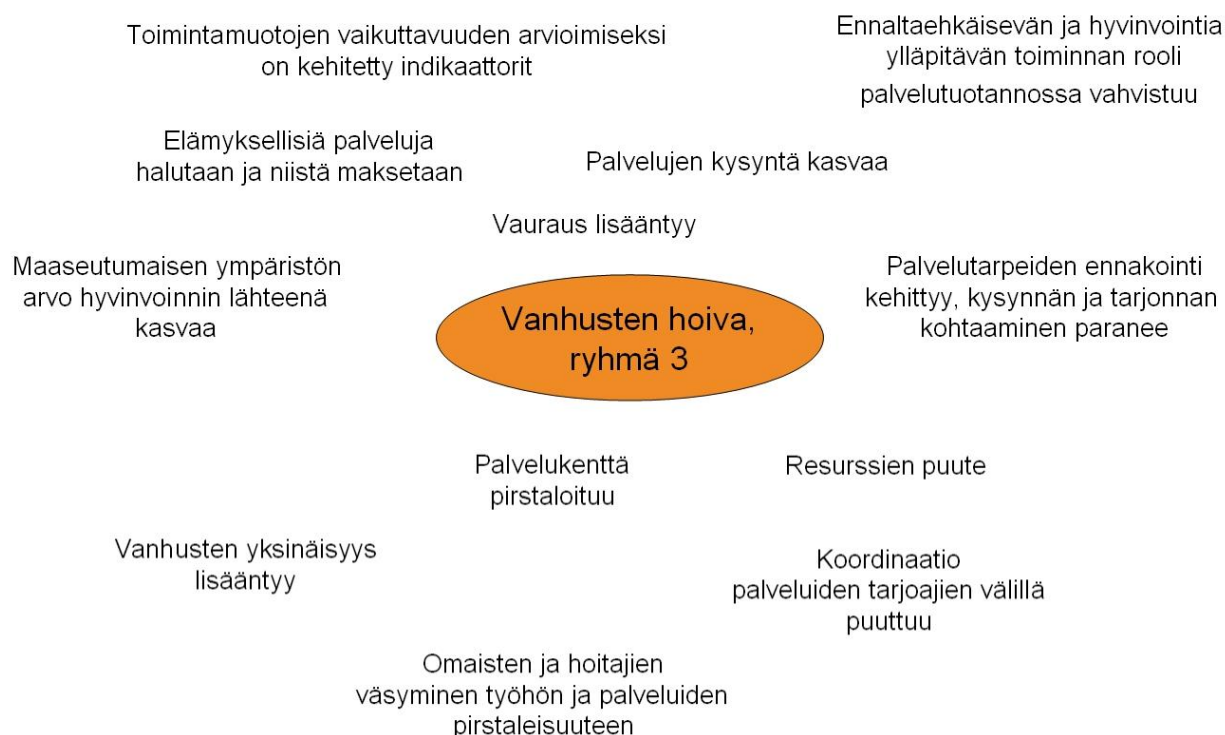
Toimintamuotojen vaikuttavuuden arvioimiseksi on kehitetty indikaattorit

Ennaltaehkäisevän ja hyvinvointia ylläpitävän toiminnan rooli palvelutuotannossa vahvistuu

Elämyksellisiä palveluja halutaan ja niistä maksetaan

Palvelujen kysyntä kasvaa

Vauraus lisääntyy

Maaseutumaisen ympäristön arvo hyvinvoinnin lähteenä kasvaa

Vanhusten hoiva, ryhmä 3

Palvelutarpeiden ennakointi kehittyy, kysynnän ja tarjonnan kohtaaminen paranee

Palvelukenttä pirstaloituu

Resurssien puute

Vanhusten yksinäisyys lisääntyy

Koordinaatio palveluiden tarjoajien välillä puuttuu

Omaisten ja hoitajien väsyminen työhön ja palveluiden pirstaleisuuteen